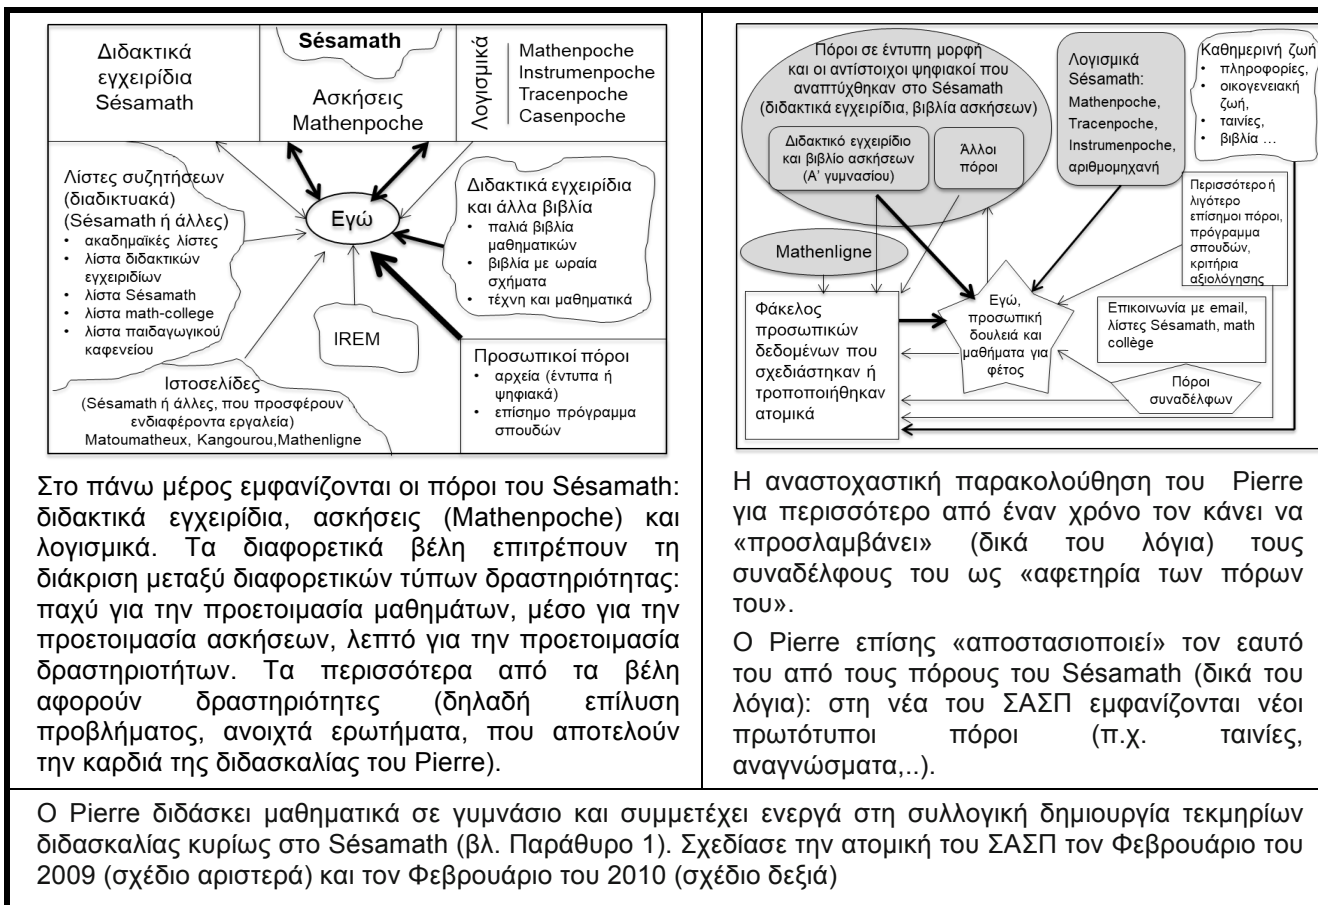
Διδακτικά εγχειρίδια Sésamath

Sésamath

Ασκήσεις Mathenpoche

Λογισμικά

Mathenpoche
Instrumenpoche
Tracenpoche
Casenpoche

Λίστες συζητήσεων (διαδικτυακά) (Sésamath ή άλλες)
• ακαδημαϊκές λίστες
• λίστα διδακτικών εγχειριδίων
• λίστα Sésamath
• λίστα math-college
• λίστα παιδαγωγικού καφενείου

Εγώ

Διδακτικά εγχειρίδια και άλλα βιβλία
• παλιά βιβλία μαθηματικών
• βιβλία με ωραία σχήματα
• τέχνη και μαθηματικά

IREM

Ιστοσελίδες (Sésamath ή άλλες, που προσφέρουν ενδιαφέροντα εργαλεία)
Matoumatheux, Kangourou,Mathenligne

Προσωπικοί πόροι
• αρχεία (έντυπα ή ψηφιακά)
• επίσημο πρόγραμμα σπουδών

Πόροι σε έντυπη μορφή και οι αντίστοιχοι ψηφιακοί που αναπτύχθηκαν στο Sésamath (διδακτικά εγχειρίδια, βιβλία ασκήσεων)

Διδακτικό εγχειρίδιο και βιβλίο ασκήσεων (Α' γυμνασίου)

Άλλοι πόροι

Λογισμικά Sésamath: Mathenpoche, Tracenpoche, Instrumenpoche, αριθμομηχανή

Καθημερινή ζωή
• πληροφορίες,
• οικογενειακή ζωή,
• ταινίες,
• βιβλία …

Περισσότερο ή λιγότερο επίσημοι πόροι, πρόγραμμα σπουδών, κριτήρια αξιολόγησης

Mathenligne

Φάκελος προσωπικών δεδομένων που σχεδιάστηκαν ή τροποποιήθηκαν ατομικά

Εγώ, προσωπική δουλειά και μαθήματα για φέτος

Επικοινωνία με email, λίστες Sésamath, math collège

Πόροι συναδέλφων

Στο πάνω μέρος εμφανίζονται οι πόροι του Sésamath: διδακτικά εγχειρίδια, ασκήσεις (Mathenpoche) και λογισμικά. Τα διαφορετικά βέλη επιτρέπουν τη διάκριση μεταξύ διαφορετικών τύπων δραστηριότητας: παχύ για την προετοιμασία μαθημάτων, μέσο για την προετοιμασία ασκήσεων, λεπτό για την προετοιμασία δραστηριοτήτων. Τα περισσότερα από τα βέλη αφορούν δραστηριότητες (δηλαδή επίλυση προβλήματος, ανοιχτά ερωτήματα, που αποτελούν την καρδιά της διδασκαλίας του Pierre).

Η αναστοχαστική παρακολούθηση του Pierre για περισσότερο από έναν χρόνο τον κάνει να «προσλαμβάνει» (δικά του λόγια) τους συναδέλφους του ως «αφετηρία των πόρων του».

Ο Pierre επίσης «αποστασιοποιεί» τον εαυτό του από τους πόρους του Sésamath (δικά του λόγια): στη νέα του ΣΑΣΠ εμφανίζονται νέοι πρωτότυποι πόροι (π.χ. ταινίες, αναγνώσματα,..).

Ο Pierre διδάσκει μαθηματικά σε γυμνάσιο και συμμετέχει ενεργά στη συλλογική δημιουργία τεκμηρίων διδασκαλίας κυρίως στο Sésamath (βλ. Παράθυρο 1). Σχεδίασε την ατομική του ΣΑΣΠ τον Φεβρουάριο του 2009 (σχέδιο αριστερά) και τον Φεβρουάριο του 2010 (σχέδιο δεξιά)